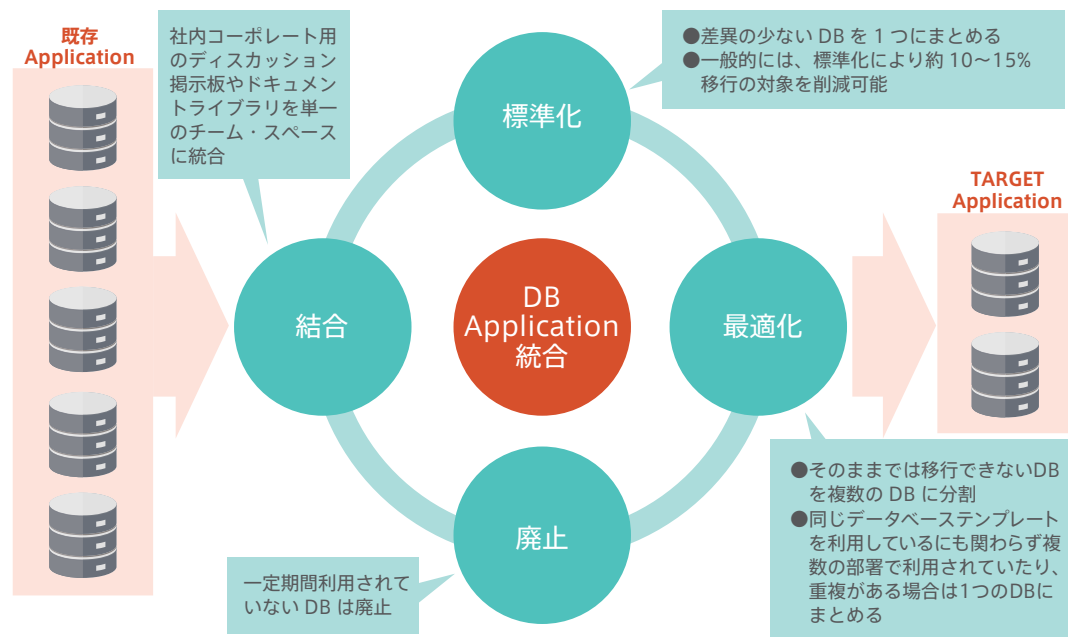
既存
Application

社内コーポレート用のディスカッション掲示板やドキュメントライブラリを単一のチーム・スペースに統合

●差異の少ない DB を 1 つにまとめる
●一般的には、標準化により約 10～15% 移行の対象を削減可能

標準化

結合

DB
Application
統合

最適化

TARGET
Application

廃止

一定期間利用されていない DB は廃止

●そのままでは移行できないDBを複数の DB に分割
●同じデータベーステンプレートを利用しているにも関わらず複数の部署で利用されていたり、重複がある場合は1つのDBにまとめる